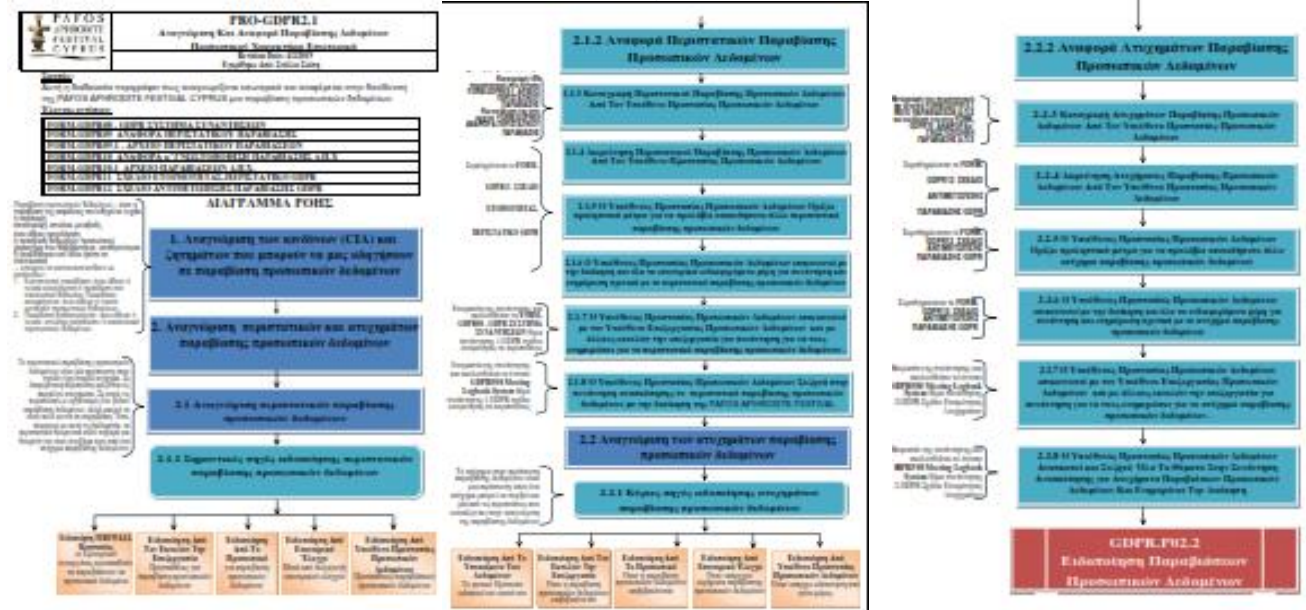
PAFOS APHRODITE FESTIVAL CYPRUS

PRO-GDPR2.1
Αναγνώριση Και Αναφορά Παραβίασης Δεδομένων Προσωπικού Χαρακτήρα Εσωτερικά

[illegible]

Σκοπός:
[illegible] PAFOS APHRODITE FESTIVAL CYPRUS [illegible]

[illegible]
FORM-GDPR01 - ΑΝΑΦΟΡΑ ΠΕΡΙΣΤΑΤΙΚΟΥ ΠΑΡΑΒΙΑΣΗΣ
FORM-GDPR02 - ΑΡΧΕΙΟ ΠΕΡΙΣΤΑΤΙΚΩΝ ΠΑΡΑΒΙΑΣΕΩΝ
FORM-GDPR03 - ΑΝΑΦΟΡΑ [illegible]
FORM-GDPR04 - ΑΡΧΕΙΟ ΠΑΡΑΒΙΑΣΕΩΝ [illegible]
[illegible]
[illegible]

ΔΙΑΓΡΑΜΜΑ ΡΟΗΣ

1. Αναγνώριση των κινδύνων (CIA) και ζητημάτων που μπορούν να μας οδηγήσουν σε παραβίαση προσωπικών δεδομένων

2. Αναγνώριση περιστατικών και ατυχημάτων παραβίασης προσωπικών δεδομένων

2.1 Αναγνώριση περιστατικού παραβίασης προσωπικών δεδομένων

2.1.1 Σημεία πηγής ειδοποίησης περιστατικού παραβίασης προσωπικών δεδομένων

Ειδοποίηση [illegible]
Ειδοποίηση Από Τον Εκτελών Την Επεξεργασία
Ειδοποίηση Από Το Προσωπικό
Ειδοποίηση Από Εσωτερικό Έλεγχο
Ειδοποίηση Από Υπεύθυνο Προστασίας Προσωπικών Δεδομένων

2.1.2 Αναφορά Περιστατικών Παραβίασης Προσωπικών Δεδομένων

2.1.3 Καταγραφή Περιστατικού Παραβίασης Προσωπικών Δεδομένων Από Τον Υπεύθυνο Προστασίας Προσωπικών Δεδομένων

2.1.4 Διερεύνηση Περιστατικού Παραβίασης Προσωπικών Δεδομένων Από Τον Υπεύθυνο Προστασίας Προσωπικών Δεδομένων

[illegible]

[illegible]

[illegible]

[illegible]

2.2 Αναγνώριση των ατυχημάτων παραβίασης προσωπικών δεδομένων

2.2.1 Κύριες πηγές ειδοποίησης ατυχημάτων παραβίασης προσωπικών δεδομένων

Ειδοποίηση Από Το Υποκείμενο Των Δεδομένων
Ειδοποίηση Από Τον Εκτελών Την Επεξεργασία
Ειδοποίηση Από Το Προσωπικό
Ειδοποίηση Από Εσωτερικό Έλεγχο
Ειδοποίηση Από Υπεύθυνο Προστασίας Προσωπικών Δεδομένων

2.2.2 Αναφορά Ατυχημάτων Παραβίασης Προσωπικών Δεδομένων

2.2.3 Καταγραφή Ατυχημάτων Παραβίασης Προσωπικών Δεδομένων Από Τον Υπεύθυνο Προστασίας Προσωπικών Δεδομένων

2.2.4 Διερεύνηση Ατυχημάτων Παραβίασης Προσωπικών Δεδομένων Από Τον Υπεύθυνο Προστασίας Προσωπικών Δεδομένων

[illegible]

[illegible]

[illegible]

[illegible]

GDPR.P02.2
Ειδοποίηση Παραβιάσεων Προσωπικών Δεδομένων